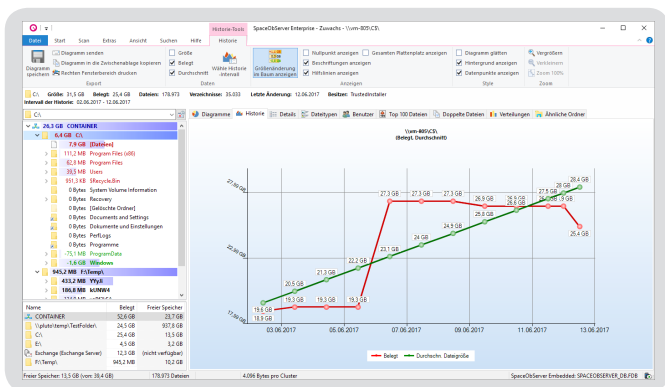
SpaceObServer Enterprise - Zuwachs - \\vm-805\C$\

Historie-Tools

Datei Start Scan Extras Ansicht Suchen Hilfe Historie

Diagramm speichern

Diagramm senden

Diagramm in die Zwischenablage kopieren

Rechten Fensterbereich drucken

Export

Größe

Belegt

Durchschnitt

Wähle Historie -Intervall

Daten

Größenänderung im Baum anzeigen

Nullpunkt anzeigen

Gesamten Plattenplatz anzeigen

Beschriftungen anzeigen

Hilfslinien anzeigen

Anzeigen

Diagramm glätten

Hintergrund anzeigen

Datenpunkte anzeigen

Style

Vergrößern

Verkleinern

Zoom 100%

Zoom

C:\ Größe: 31,5 GB Belegt: 25,4 GB Dateien: 178.973 Verzeichnisse: 35.033 Letzte Änderung: 12.06.2017 Besitzer: TrustedInstaller

Intervall der Historie: 02.06.2017 - 12.06.2017

C:\

26,3 GB CONTAINER

6,4 GB C:\

7,9 GB [Dateien]

111,2 MB Program Files (x86)

62,8 MB Program Files

39,5 MHs Users

931,3 KB $Recycle.Bin

0 Bytes System Volume Information

0 Bytes Recovery

0 Bytes [Gelöschte Ordner]

0 Bytes Documents and Settings

0 Bytes Dokumente und Einstellungen

0 Bytes PerfLogs

0 Bytes Programme

-75,1 MB ProgramData

-1,6 GB Windows

945,2 MB F:\Temp\

433,2 MB Yyy.lt

186,8 MB kUNW4

| Name | Belegt | Freier Speicher |
|---|---|---|
| CONTAINER | 52,6 GB | 23,6 GB |
| \\pluto\temp\TestFolder\ | 24,3 GB | 937,8 GB |
| C:\ | 25,4 GB | 13,5 GB |
| E:\ | 4,5 GB | 3,2 GB |
| Exchange (Exchange Server) | 12,3 GB | (nicht verfügbar) |
| F:\Temp\ | 10,4 GB | 902,2 GB |

Diagramme Historie Details Dateitypen Benutzer Top 100 Dateien Doppelte Dateien Verteilungen Ähnliche Ordner

\\vm-805\C$\
(Belegt, Durchschnitt)

27,50 GB
22,50 GB
17,50 GB

19,6 GB
18,9 GB
20,5 GB
19,3 GB
21,3 GB
19,3 GB
22,2 GB
19,3 GB
23,1 GB
27,3 GB
24 GB
27,3 GB
24,9 GB
27,3 GB
25,8 GB
26,9 GB
26,6 GB
26,8 GB
27,5 GB
26,8 GB
26,9 GB
28,4 GB
25,4 GB

03.06.2017 05.06.2017 07.06.2017 09.06.2017 11.06.2017 13.06.2017

Belegt Durchschn. Dateigröße

Freier Speicher: 13,5 GB (von: 39,4 GB) 178.973 Dateien 4.096 Bytes pro Cluster SpaceObServer Embedded: SPACEOBSERVER_DB.FDB